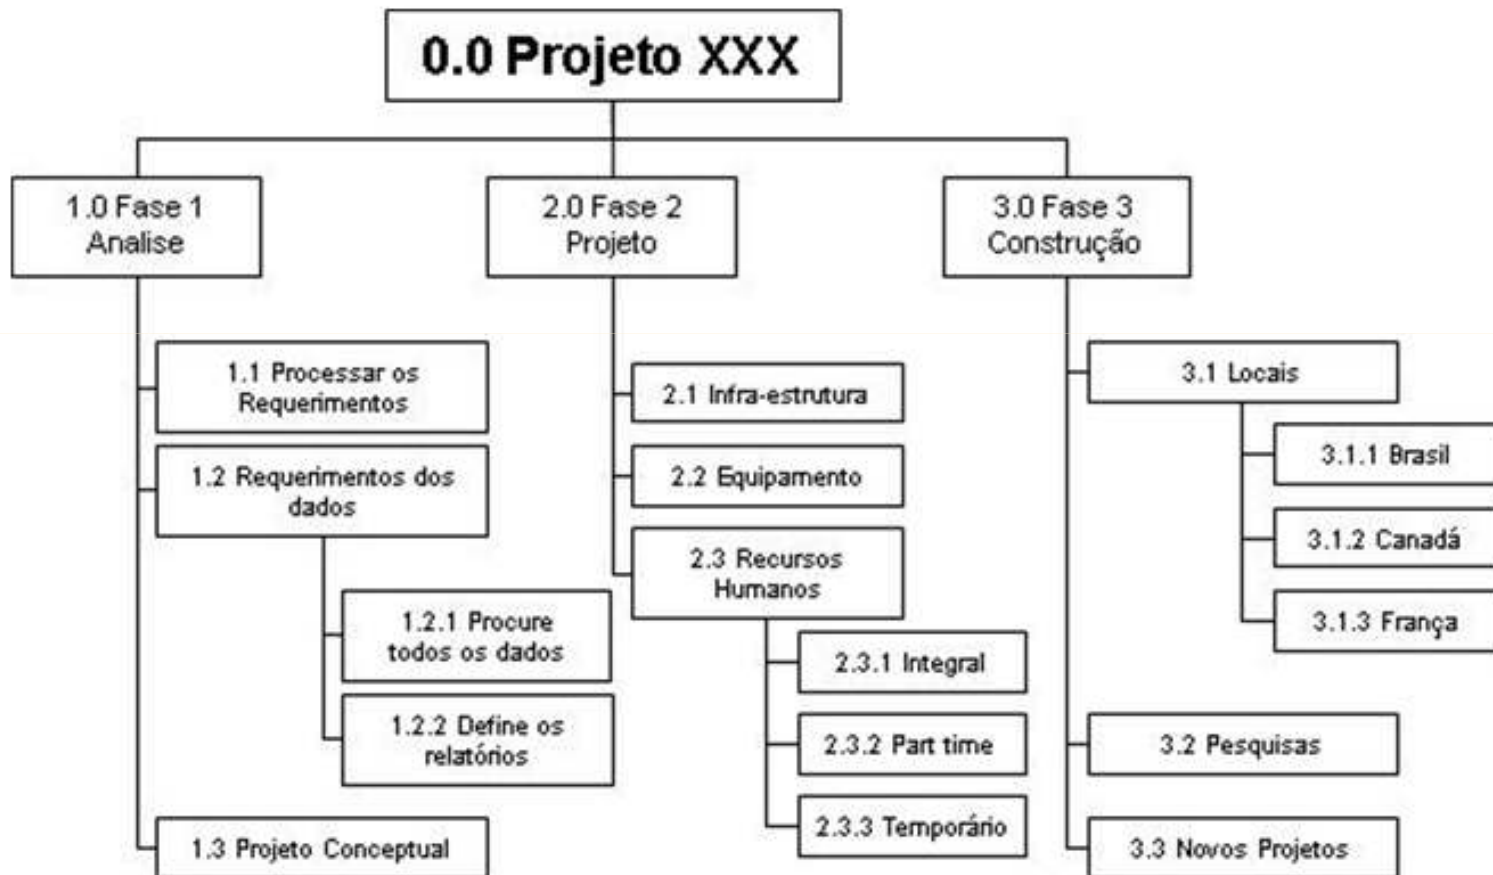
0.0 Projeto XXX

1.0 Fase 1
Analise

2.0 Fase 2
Projeto

3.0 Fase 3
Construção

1.1 Processar os Requerimentos

1.2 Requerimentos dos dados

1.2.1 Procure todos os dados

1.2.2 Define os relatórios

1.3 Projeto Conceptual

2.1 Infra-estrutura

2.2 Equipamento

2.3 Recursos Humanos

2.3.1 Integral

2.3.2 Part time

2.3.3 Temporário

3.1 Locais

3.1.1 Brasil

3.1.2 Canadá

3.1.3 França

3.2 Pesquisas

3.3 Novos Projetos